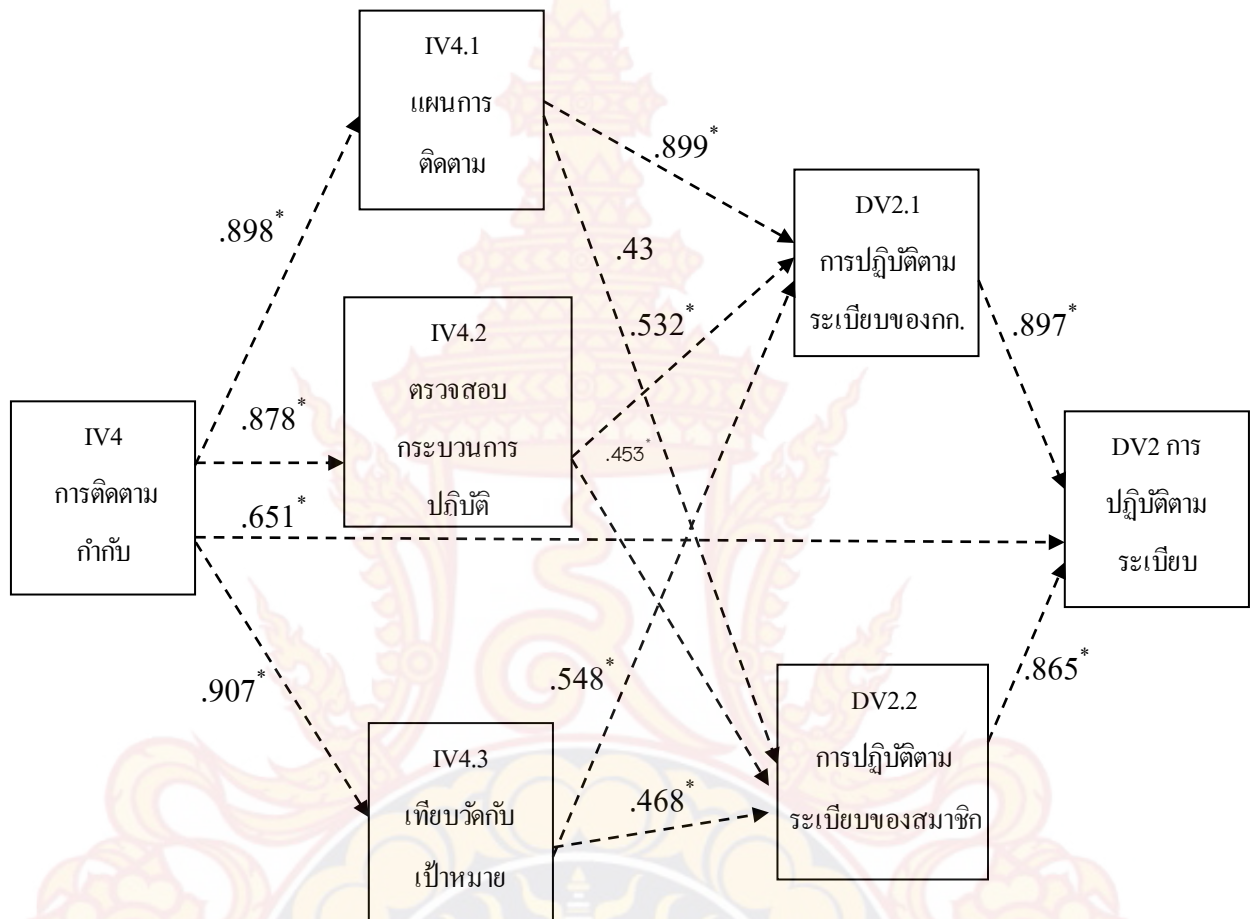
IV4.1
แผนการ
ติดตาม

.899*

DV2.1
การปฏิบัติตาม
ระเบียบของกก.

.898*

.43

.532*

IV4.2
ตรวจสอบ
กระบวนการ
ปกิบัติ

.897*

IV4
การติดตาม
กำกับ

.878*

.453*

DV2 การ
ปฏิบัติตาม
ระเบียบ

.651*

.907*

.548*

.865*

DV2.2
การปฏิบัติตาม
ระเบียบของสมาชิก

IV4.3
เทียบวัดกับ
เป้าหมาย

.468*